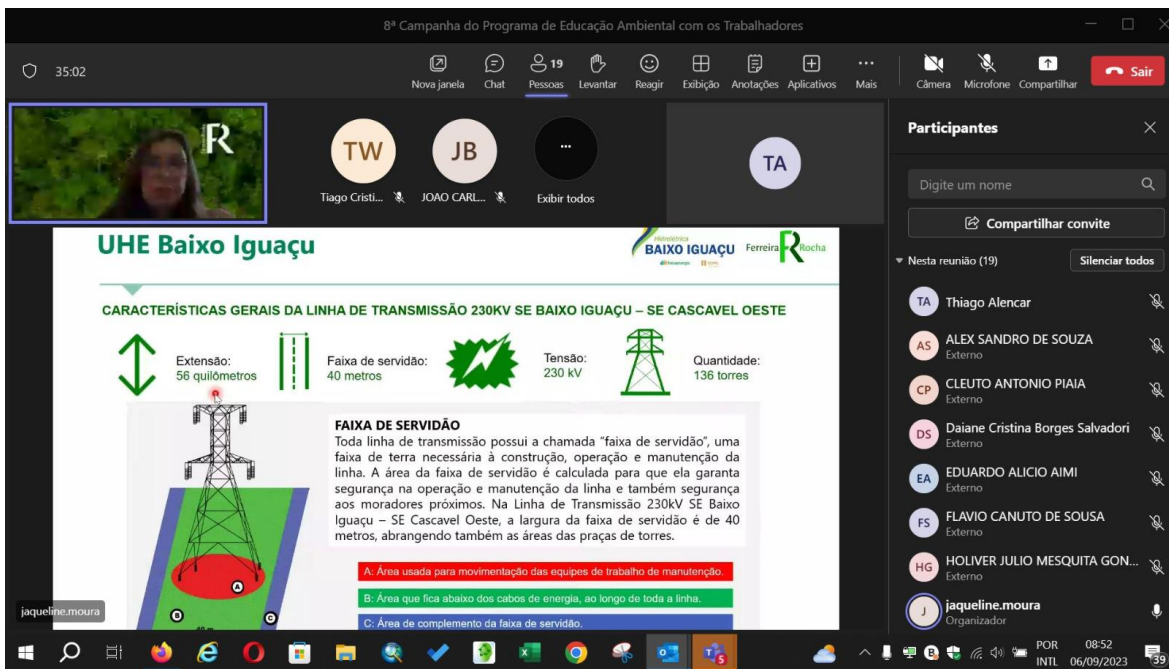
8ª Campanha do Programa de Educação Ambiental com os Trabalhadores

35:02

Nova janela Chat 19 Pessoas Levantar Reagir Exibição Anotações Aplicativos Mais Câmera Microfone Compartilhar Sair

R

TW Tiago Cristi...
JB JOAO CARL...
Exibir todos
TA

Participantes

Digite um nome

Compartilhar convite

Nesta reunião (19) Silenciar todos

TA Thiago Alencar
AS ALEX SANDRO DE SOUZA Externo
CP CLEUTO ANTONIO PIAIA Externo
DS Daiane Cristina Borges Salvadori Externo
EA EDUARDO ALICIO AIMI Externo
FS FLAVIO CANUTO DE SOUSA Externo
HG HOLIVER JULIO MESQUITA GON... Externo
J jaqueline.moura Organizador

UHE Baixo Iguaçu

Hidrelétrica BAIXO IGUAÇU

Ferreira Rocha

CARACTERÍSTICAS GERAIS DA LINHA DE TRANSMISSÃO 230KV SE BAIXO IGUAÇU – SE CASCAVEL OESTE

Extensão: 56 quilômetros

Faixa de servidão: 40 metros

Tensão: 230 kV

Quantidade: 136 torres

FAIXA DE SERVIDÃO
Toda linha de transmissão possui a chamada "faixa de servidão", uma faixa de terra necessária à construção, operação e manutenção da linha. A área da faixa de servidão é calculada para que ela garanta segurança na operação e manutenção da linha e também segurança aos moradores próximos. Na Linha de Transmissão 230kV SE Baixo Iguaçu – SE Cascavel Oeste, a largura da faixa de servidão é de 40 metros, abrangendo também as áreas das praças de torres.

A: Área usada para movimentação das equipes de trabalho de manutenção.

B: Área que fica abaixo dos cabos de energia, ao longo de toda a linha.

C: Área de complemento da faixa de servidão.

A B C

jaqueline.moura

POR INTL 08:52 06/09/2023 39